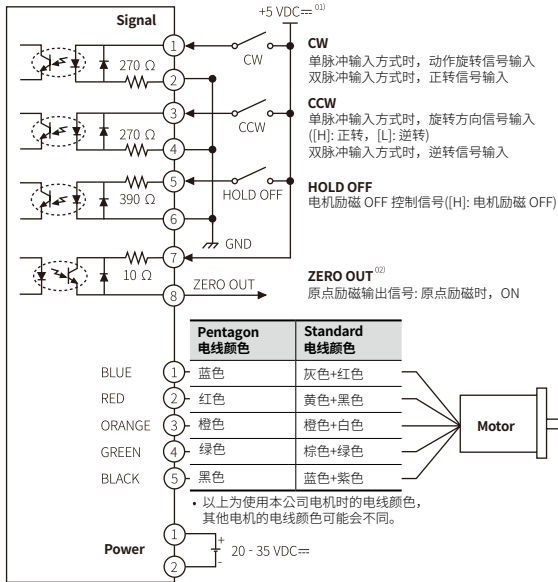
Signal

+5 VDC⎓ 01)

1
270 Ω
2
CW

CW
单脉冲输入方式时，动作旋转信号输入
双脉冲输入方式时，正转信号输入

3
270 Ω
4
CCW

CCW
单脉冲输入方式时，旋转方向信号输入 ([H]: 正转, [L]: 逆转)
双脉冲输入方式时，逆转信号输入

5
390 Ω
6
HOLD OFF

HOLD OFF
电机励磁 OFF 控制信号([H]: 电机励磁 OFF)

GND
7
10 Ω
8
ZERO OUT

ZERO OUT 02)
原点励磁输出信号: 原点励磁时，ON

| | Pentagon 电线颜色 | Standard 电线颜色 |
|---|---|---|
| BLUE 1 | 蓝色 | 灰色+红色 |
| RED 2 | 红色 | 黄色+黑色 |
| ORANGE 3 | 橙色 | 橙色+白色 |
| GREEN 4 | 绿色 | 棕色+绿色 |
| BLACK 5 | 黑色 | 蓝色+紫色 |

Motor

• 以上为使用本公司电机时的电线颜色，其他电机的电线颜色可能会不同。

Power
1
2
+
-
20 - 35 VDC⎓